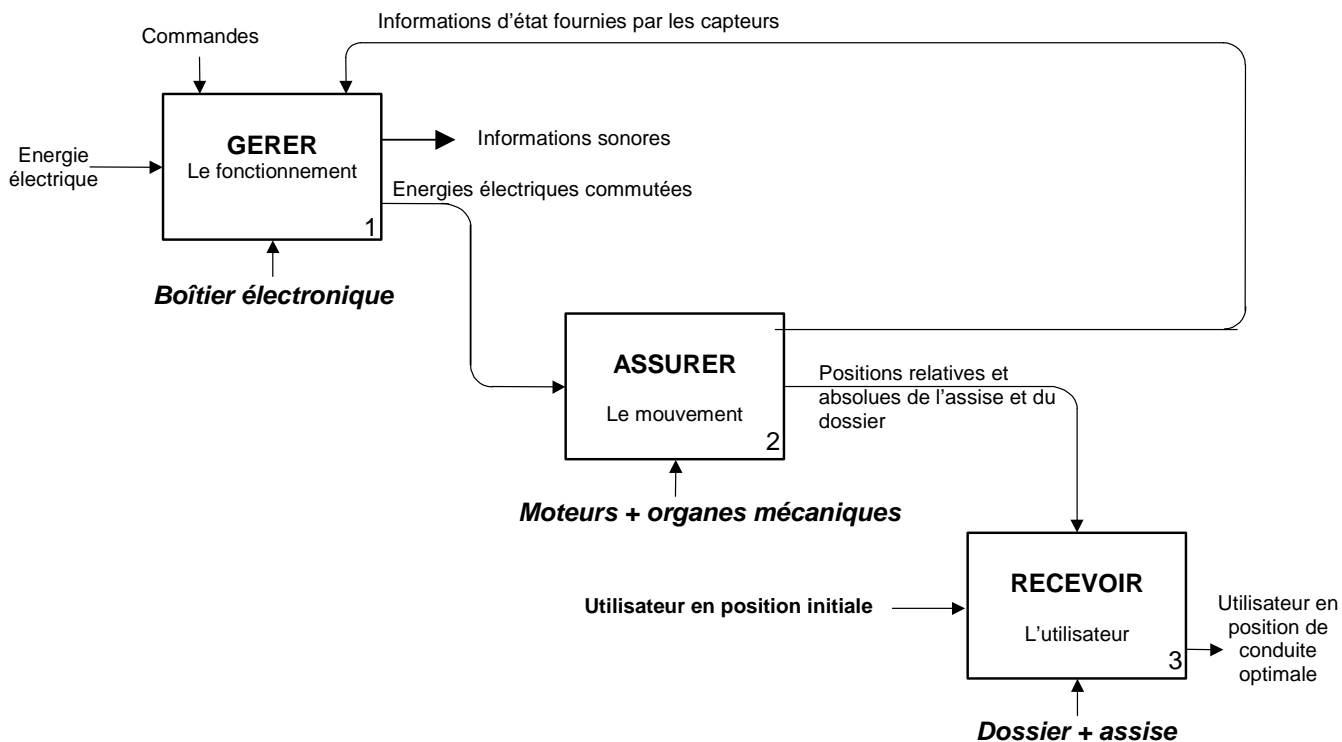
Informations d'état fournies par les capteurs

Commandes

Energie électrique

GERER
Le fonctionnement
1

Informations sonores

Energies électriques commutées

Boîtier électronique

ASSURER
Le mouvement
2

Positions relatives et absolues de l'assise et du dossier

Moteurs + organes mécaniques

Utilisateur en position initiale

RECEVOIR
L'utilisateur
3

Utilisateur en position de conduite optimale

Dossier + assise